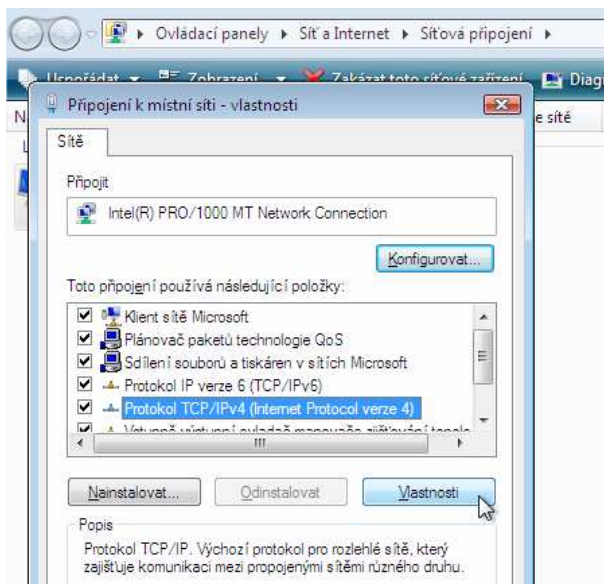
Ovládací panely ▸ Síť a Internet ▸ Síťová připojení ▸

Uspořádat ▾ Zobrazení ▾ Zakázat toto síťové zařízení Diag

N

e sítě

Připojení k místní síti - vlastnosti

Sítě

Připojit

Intel(R) PRO/1000 MT Network Connection

Konfigurovat...

Toto připojení používá následující položky:

Klient sítě Microsoft
Plánovač paketů technologie QoS
Sdílení souborů a tiskáren v sítích Microsoft
Protokol IP verze 6 (TCP/IPv6)
Protokol TCP/IPv4 (Internet Protocol verze 4)
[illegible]

Nainstalovat...

Odinstalovat

Vlastnosti

Popis

Protokol TCP/IP. Výchozí protokol pro rozlehlé sítě, který zajišťuje komunikaci mezi propojenými sítěmi různého druhu.